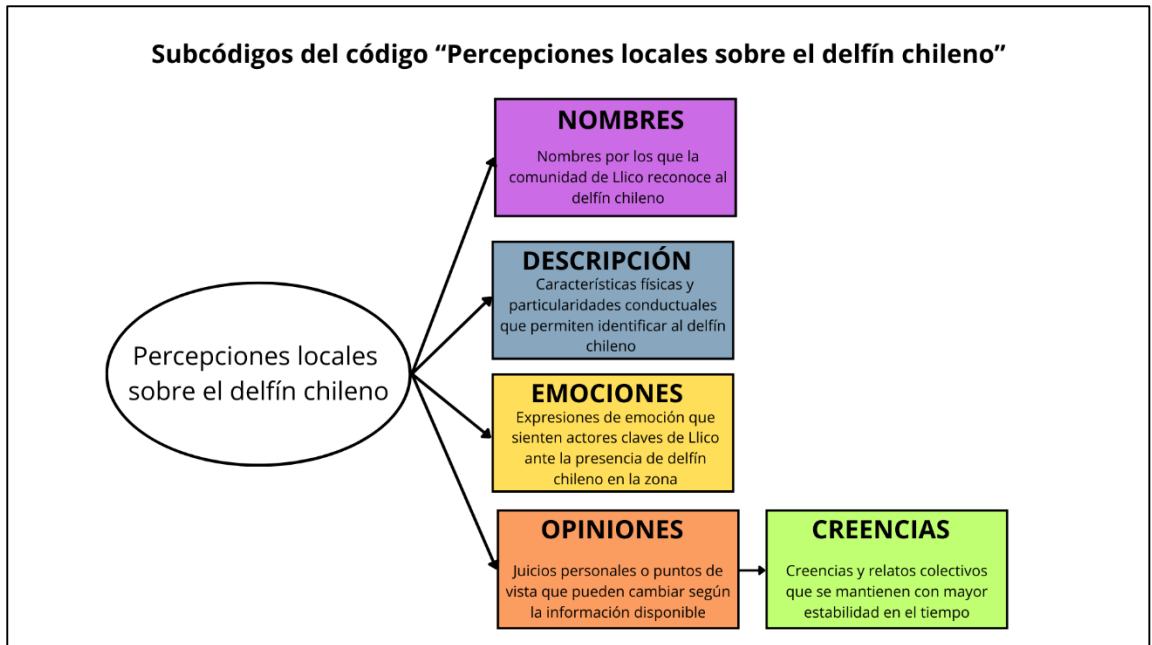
Subcódigos del código “Percepciones locales sobre el delfín chileno”

Percepciones locales sobre el delfín chileno

NOMBRES
Nombres por los que la comunidad de Llico reconoce al delfín chileno

DESCRIPCIÓN
Características físicas y particularidades conductuales que permiten identificar al delfín chileno

EMOCIONES
Expresiones de emoción que sienten actores claves de Llico ante la presencia de delfín chileno en la zona

OPINIONES
Juicios personales o puntos de vista que pueden cambiar según la información disponible

CREENCIAS
Creencias y relatos colectivos que se mantienen con mayor estabilidad en el tiempo